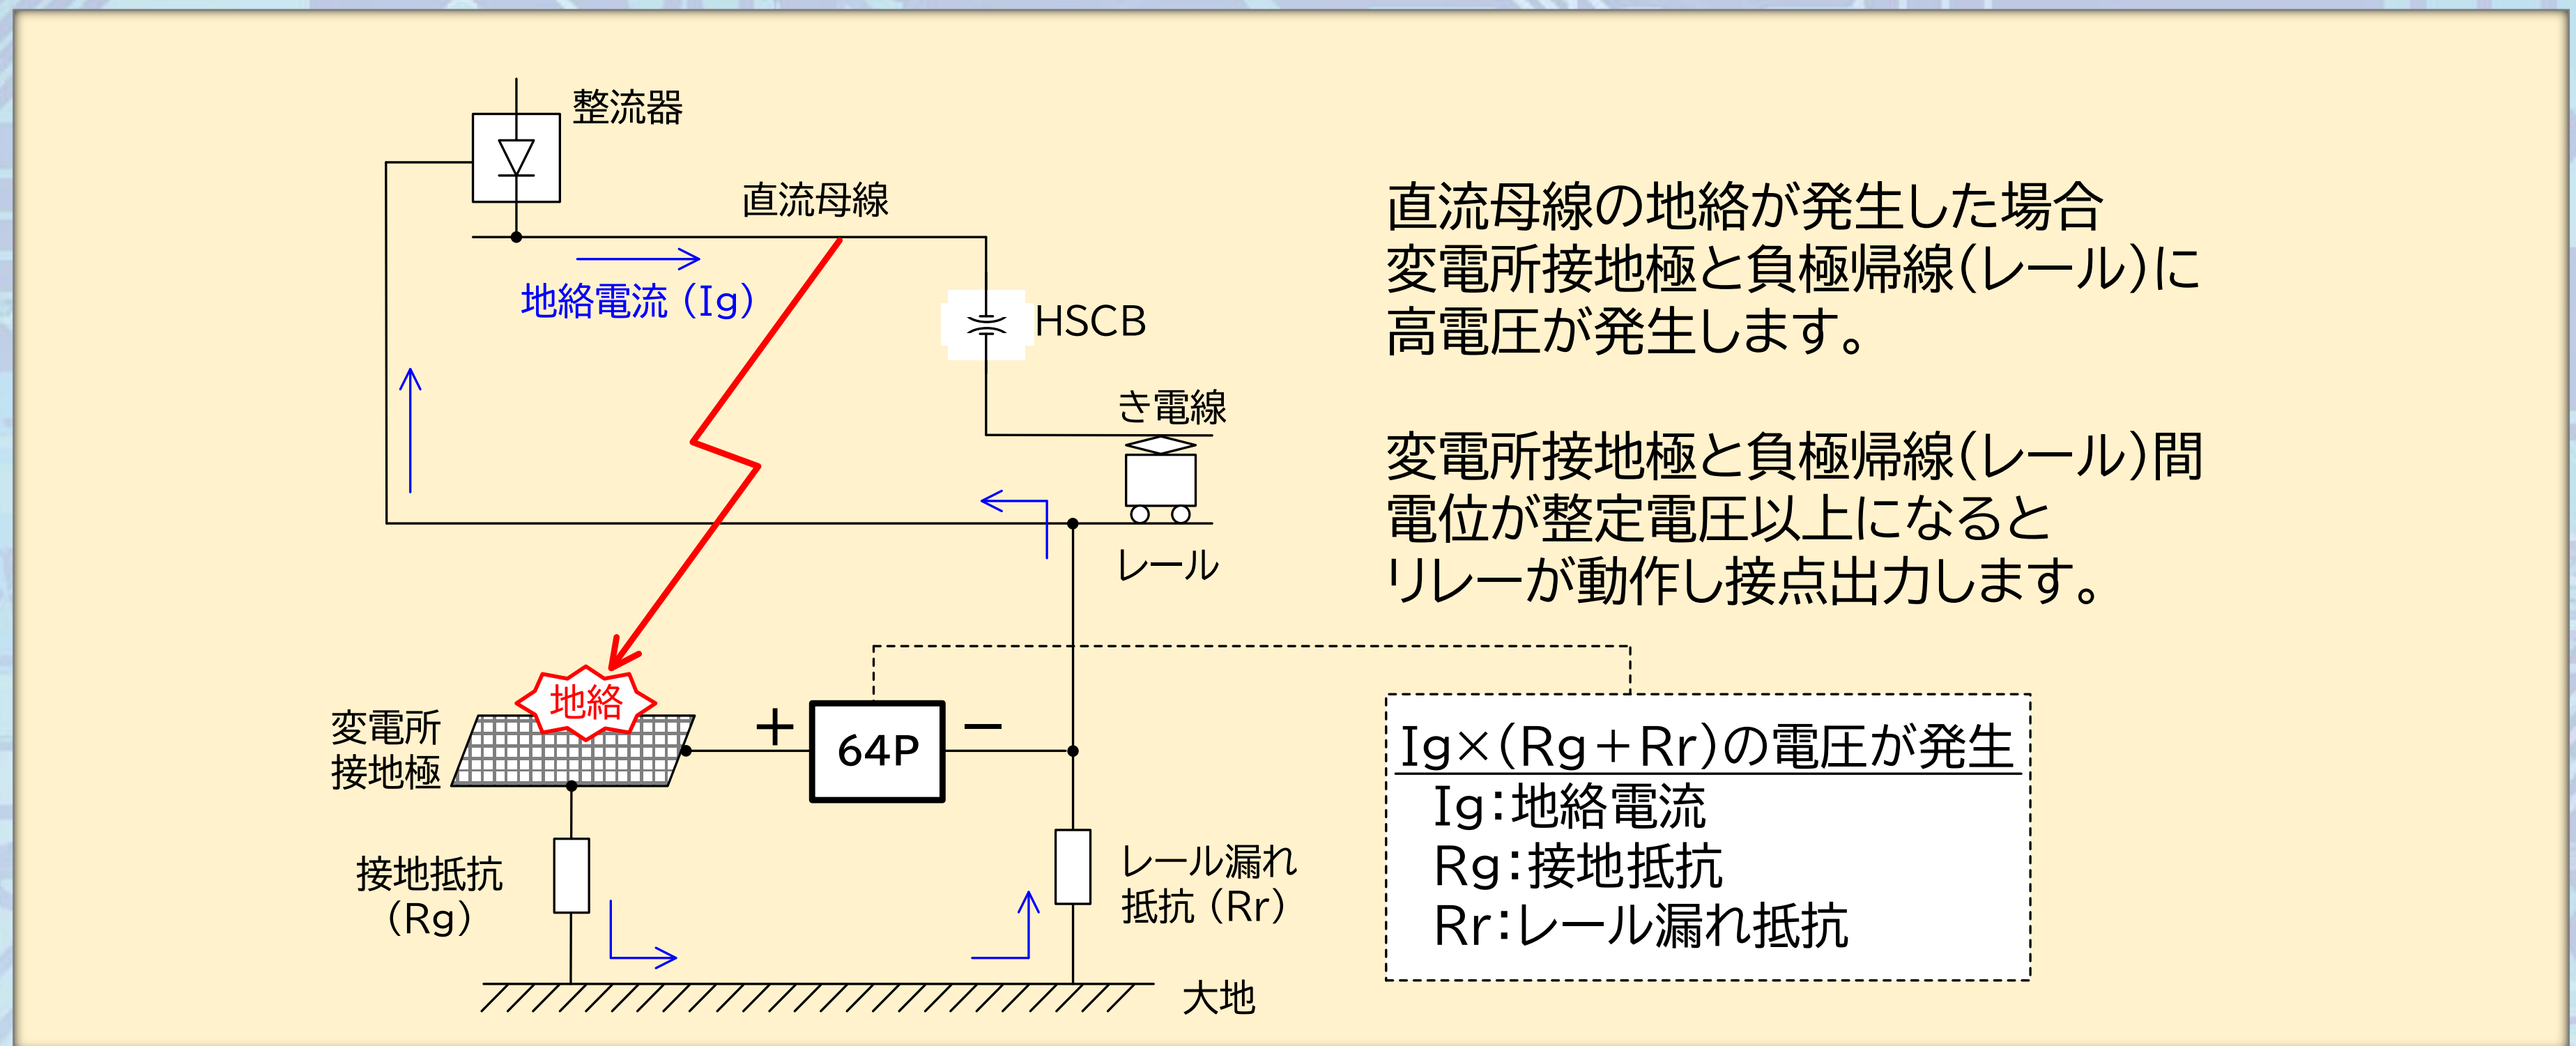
整流器

直流母線

地絡電流（Ig）

HSCB

き電線

レール

地絡

変電所
接地極

＋

64P

－

接地抵抗
（Rg）

レール漏れ
抵抗（Rr）

大地

直流母線の地絡が発生した場合
変電所接地極と負極帰線(レール)に
高電圧が発生します。

変電所接地極と負極帰線(レール)間
電位が整定電圧以上になると
リレーが動作し接点出力します。

Ig×(Rg＋Rr)の電圧が発生
Ig:地絡電流
Rg:接地抵抗
Rr:レール漏れ抵抗